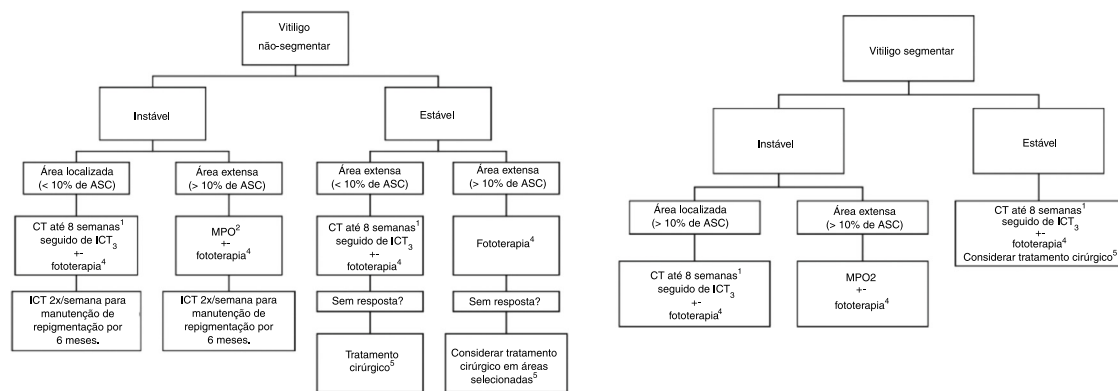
Vitiligo não-segmentar

Instável

Estável

Área localizada (< 10% de ASC)

Área extensa (> 10% de ASC)

Área extensa (< 10% de ASC)

Área extensa (> 10% de ASC)

CT até 8 semanas$^1$ seguido de ICT$_3$ +- fototerapia$^4$

MPO$^2$ +- fototerapia$^4$

CT até 8 semanas$^1$ seguido de ICT$_3$ +- fototerapia$^4$

Fototerapia$^4$

ICT 2x/semana para manutenção de repigmentação por 6 meses.

ICT 2x/semana para manutenção de repigmentação por 6 meses.

Sem resposta?

Sem resposta?

Tratamento cirúrgico$^5$

Considerar tratamento cirúrgico em áreas selecionadas$^5$

Vitiligo segmentar

Instável

Estável

Área localizada (> 10% de ASC)

Área extensa (> 10% de ASC)

CT até 8 semanas$^1$ seguido de ICT$_3$ +- fototerapia$^4$ Considerar tratamento cirúrgico$^5$

CT até 8 semanas$^1$ seguido de ICT$_3$ +- fototerapia$^4$

MPO2 +- fototerapia$^4$